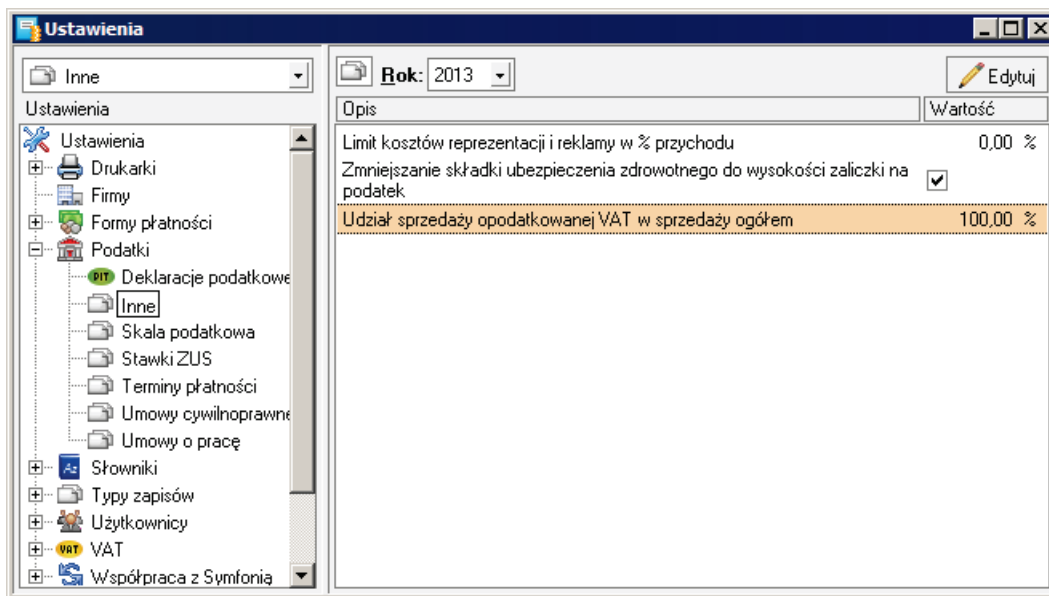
Ustawienia

Inne

Ustawienia

Ustawienia
Drukarki
Firmy
Formy płatności
Podatki
PIT Deklaracje podatkowe
Inne
Skala podatkowa
Stawki ZUS
Terminy płatności
Umowy cywilnoprawne
Umowy o pracę
Słowniki
Typy zapisów
Użytkownicy
VAT VAT
Współpraca z Symfonią

Rok: 2013

Edytuj

| Opis | Wartość |
|---|---|
| Limit kosztów reprezentacji i reklamy w % przychodu | 0,00 % |
| Zmniejszanie składki ubezpieczenia zdrowotnego do wysokości zaliczki na podatek | ✓ |
| Udział sprzedaży opodatkowanej VAT w sprzedaży ogółem | 100,00 % |